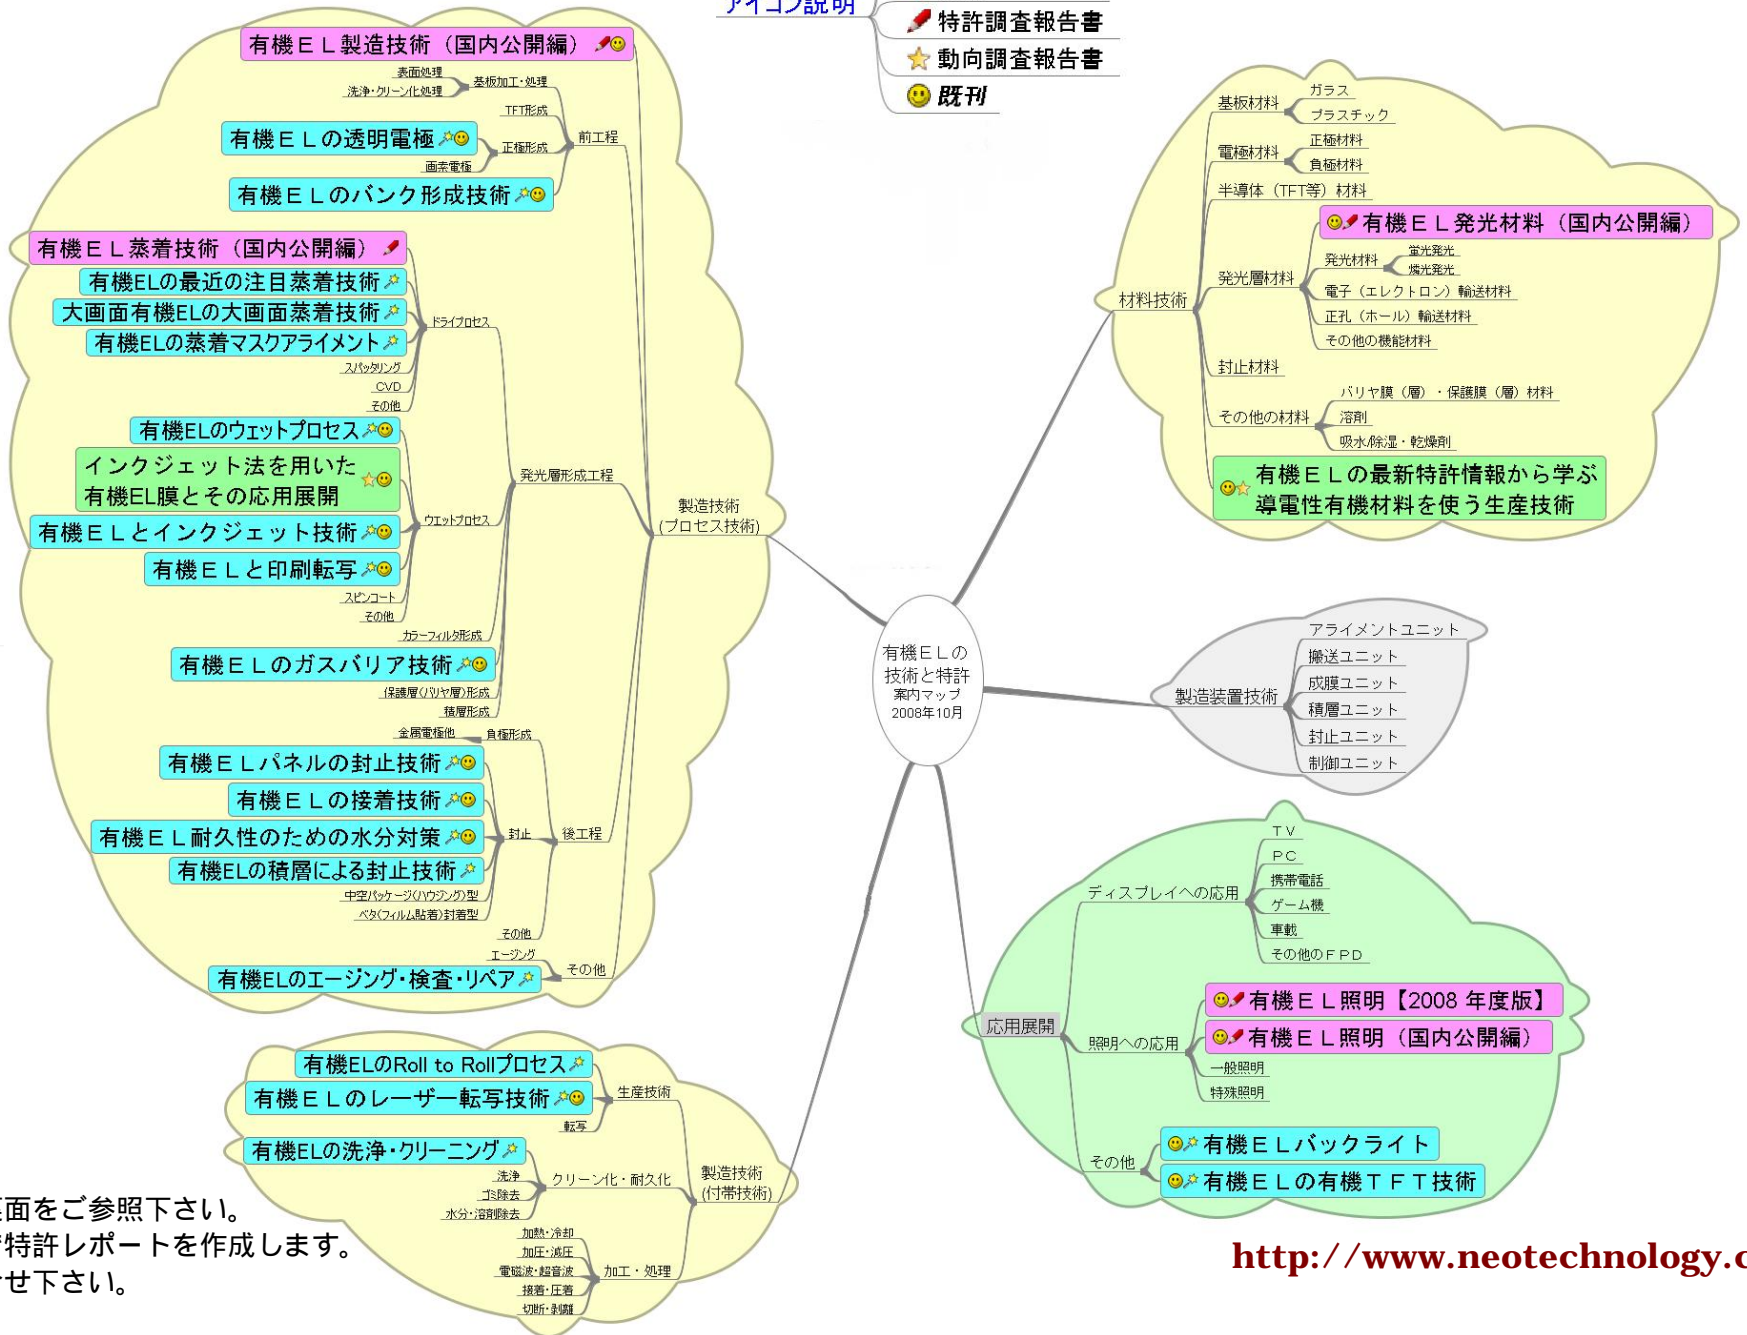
アイコン説明
特許調査報告書
動向調査報告書
既刊

有機ＥＬの技術と特許
案内マップ
2008年10月

製造技術（プロセス技術）
有機ＥＬ製造技術（国内公開編）
前工程
基板加工・処理
表面処理
洗浄・クリーン化処理
TFT形成
正極形成
有機ＥＬの透明電極
画素電極
有機ＥＬのバンク形成技術
発光層形成工程
有機ＥＬ蒸着技術（国内公開編）
ドライプロセス
有機ELの最近の注目蒸着技術
大画面有機ELの大画面蒸着技術
有機ELの蒸着マスクアライメント
スパッタリング
CVD
その他
ウエットプロセス
有機ELのウェットプロセス
インクジェット法を用いた有機EL膜とその応用展開
有機ＥＬとインクジェット技術
有機ＥＬと印刷転写
スピンコート
その他
カラーフィルタ形成
有機ＥＬのガスバリア技術
保護層(バリヤ層)形成
積層形成
後工程
負極形成
金属電極他
封止
有機ＥＬパネルの封止技術
有機ＥＬの接着技術
有機ＥＬ耐久性のための水分対策
有機ELの積層による封止技術
中空パッケージ(ハウジング)型
ベタ(フィルム貼着)封着型
その他
その他
エージング
有機ELのエージング･検査･リペア

製造技術（付帯技術）
生産技術
有機ELのRoll to Rollプロセス
有機ＥＬのレーザー転写技術
転写
クリーン化・耐久化
有機ELの洗浄・クリーニング
洗浄
ゴミ除去
水分・溶剤除去
加工・処理
加熱・冷却
加圧・減圧
電磁波・超音波
接着・圧着
切断・剥離

材料技術
基板材料
ガラス
プラスチック
電極材料
正極材料
負極材料
半導体（TFT等）材料
発光層材料
有機ＥＬ発光材料（国内公開編）
発光材料
蛍光発光
燐光発光
電子（エレクトロン）輸送材料
正孔（ホール）輸送材料
その他の機能材料
封止材料
その他の材料
バリヤ膜（層）・保護膜（層）材料
溶剤
吸水/除湿・乾燥剤
有機ＥＬの最新特許情報から学ぶ導電性有機材料を使う生産技術

製造装置技術
アライメントユニット
搬送ユニット
成膜ユニット
積層ユニット
封止ユニット
制御ユニット

応用展開
ディスプレイへの応用
ＴＶ
ＰＣ
携帯電話
ゲーム機
車載
その他のＦＰＤ
照明への応用
有機ＥＬ照明【2008 年度版】
有機ＥＬ照明（国内公開編）
一般照明
特殊照明
その他
有機ＥＬバックライト
有機ＥＬの有機ＴＦＴ技術

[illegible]面をご参照下さい。
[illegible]特許レポートを作成します。
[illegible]せ下さい。

http://www.neotechnology.c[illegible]